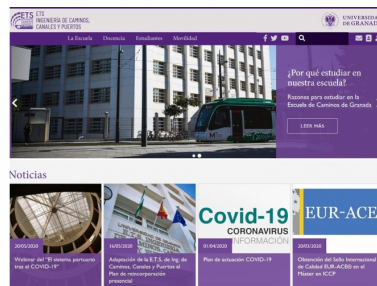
ETS
E.T.S.
INGENIERÍA DE CAMINOS,
CANALES Y PUERTOS

UNIVERSIDAD DE GRANADA

La Escuela Docencia Estudiantes Movilidad

¿Por qué estudiar en nuestra escuela?

Razones para estudiar en la Escuela de Caminos de Granada

LEER MÁS

Noticias

20/05/2020
Webinar del "El sistema portuario tras el COVID-19"

14/05/2020
Adaptación de la E.T.S. de Ing. de Caminos, Canales y Puertos al Plan de reincorporación presencial

01/04/2020
Covid-19
CORONAVIRUS
INFORMACIÓN
Plan de actuación COVID-19

20/03/2020
EUR-ACE
Obtención del Sello Internacional de Calidad EUR-ACE® en el Máster en ICCP